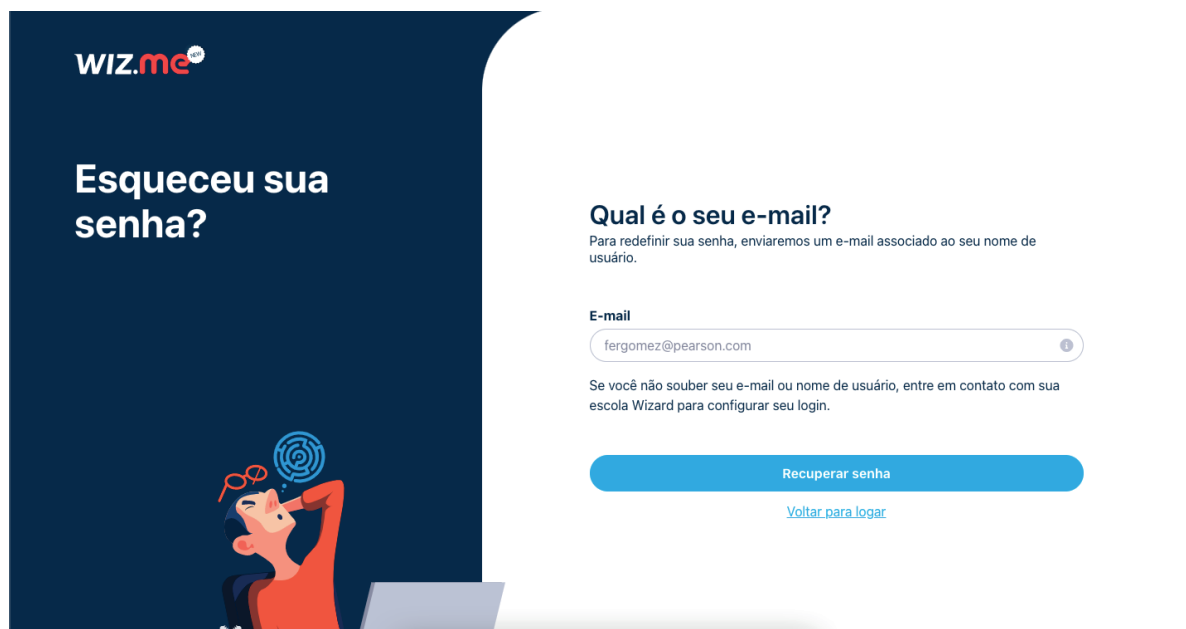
wiz.me NEW

Esqueceu sua senha?

Qual é o seu e-mail?
Para redefinir sua senha, enviaremos um e-mail associado ao seu nome de usuário.

E-mail
fergomez@pearson.com

Se você não souber seu e-mail ou nome de usuário, entre em contato com sua escola Wizard para configurar seu login.

Recuperar senha

Voltar para logar